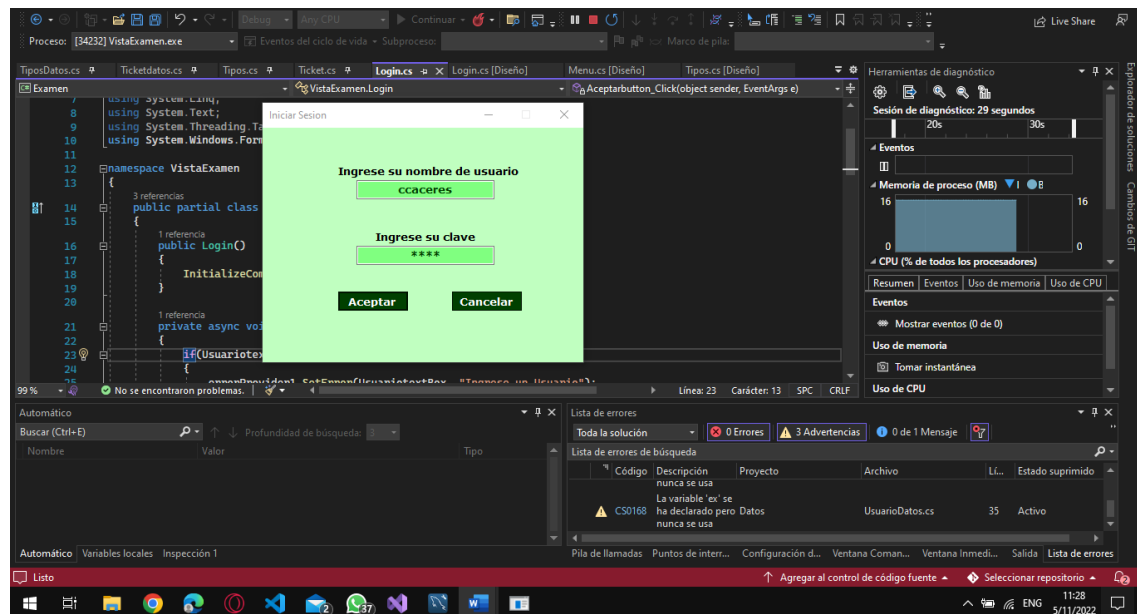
Debug · Any CPU · Continuar · Live Share

Proceso: [34232] VistaExamen.exe · Eventos del ciclo de vida · Subproceso: · Marco de pila:

TiposDatos.cs · Ticketdatos.cs · Tipos.cs · Ticket.cs · Login.cs · Login.cs [Diseño] · Menu.cs [Diseño] · Tipos.cs [Diseño]

Examen · VistaExamen.Login · Aceptarbutton_Click(object sender, EventArgs e)

7 using System.Linq;
8 using System.Text;
9 using System.Threading.Ta
10 using System.Windows.Form
11
12 namespace VistaExamen
13 {
3 referencias
14 public partial class
15 {
1 referencia
16 public Login()
17 {
18 InitializeCom
19 }
20
1 referencia
21 private async voi
22 {
23 if(Usuariotex
24 {
25 errorProvider1.SetError(UsuariotextBox, "Ingrese un Usuario");

Iniciar Sesion

Ingrese su nombre de usuario

ccaceres

Ingrese su clave

****

Aceptar

Cancelar

99 % · No se encontraron problemas. · Línea: 23 · Carácter: 13 · SPC · CRLF

Herramientas de diagnóstico

Sesión de diagnóstico: 29 segundos

20s · 30s

Eventos

Memoria de proceso (MB)

16 · 16

0 · 0

CPU (% de todos los procesadores)

Resumen · Eventos · Uso de memoria · Uso de CPU

Eventos

Mostrar eventos (0 de 0)

Uso de memoria

Tomar instantánea

Uso de CPU

Explorador de soluciones · Cambios de GIT

Automático

Buscar (Ctrl+E) · Profundidad de búsqueda:

Nombre · Valor · Tipo

Automático · Variables locales · Inspección 1

Lista de errores

Toda la solución · 0 Errores · 3 Advertencias · 0 de 1 Mensaje

Lista de errores de búsqueda

| | Código | Descripción | Proyecto | Archivo | Lí... | Estado suprimido |
|---|---|---|---|---|---|---|
| | | nunca se usa | | | | |
| | CS0168 | La variable 'ex' se ha declarado pero nunca se usa | Datos | UsuarioDatos.cs | 35 | Activo |

Pila de llamadas · Puntos de interr... · Configuración d... · Ventana Coman... · Ventana Inmedi... · Salida · Lista de errores

Listo · Agregar al control de código fuente · Seleccionar repositorio

37 · ENG · 11:28 · 5/11/2022